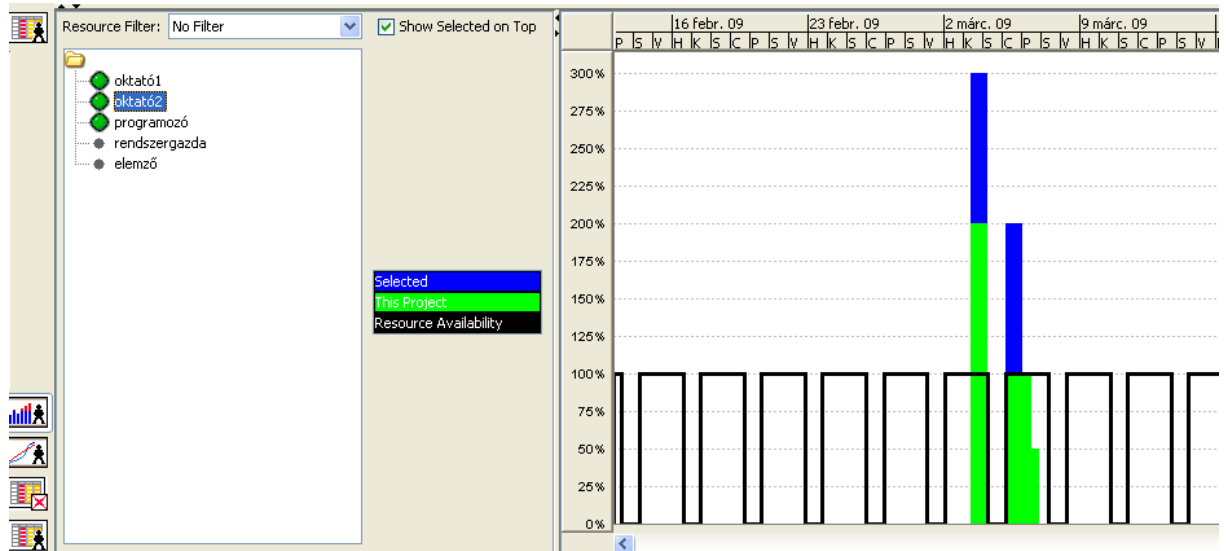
Resource Filter: No Filter

Show Selected on Top

oktató1
oktató2
programozó
rendszergazda
elemző

Selected
This Project
Resource Availability

16 febr. 09
23 febr. 09
2 márc. 09
9 márc. 09

P S V H K S C P S V H K S C P S V H K S C P S V H K S C P S V

300%
275%
250%
225%
200%
175%
150%
125%
100%
75%
50%
25%
0%